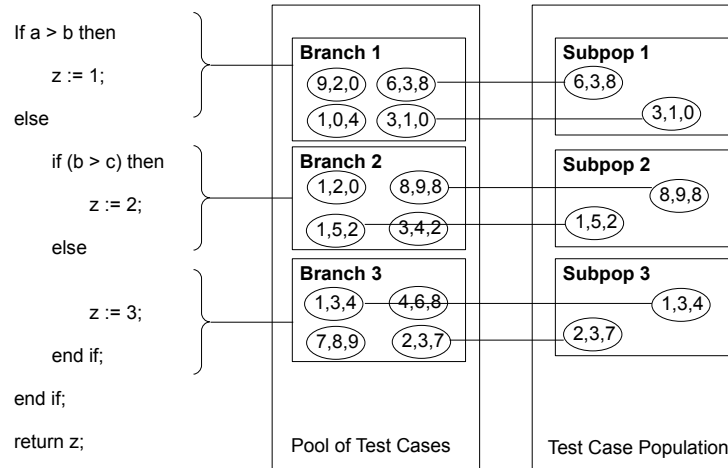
If a > b then

z := 1;

else

if (b > c) then

z := 2;

else

z := 3;

end if;

end if;

return z;

Branch 1
9,2,0
6,3,8
1,0,4
3,1,0

Branch 2
1,2,0
8,9,8
1,5,2
3,4,2

Branch 3
1,3,4
4,6,8
7,8,9
2,3,7

Pool of Test Cases

Subpop 1
6,3,8
3,1,0

Subpop 2
8,9,8
1,5,2

Subpop 3
1,3,4
2,3,7

Test Case Population